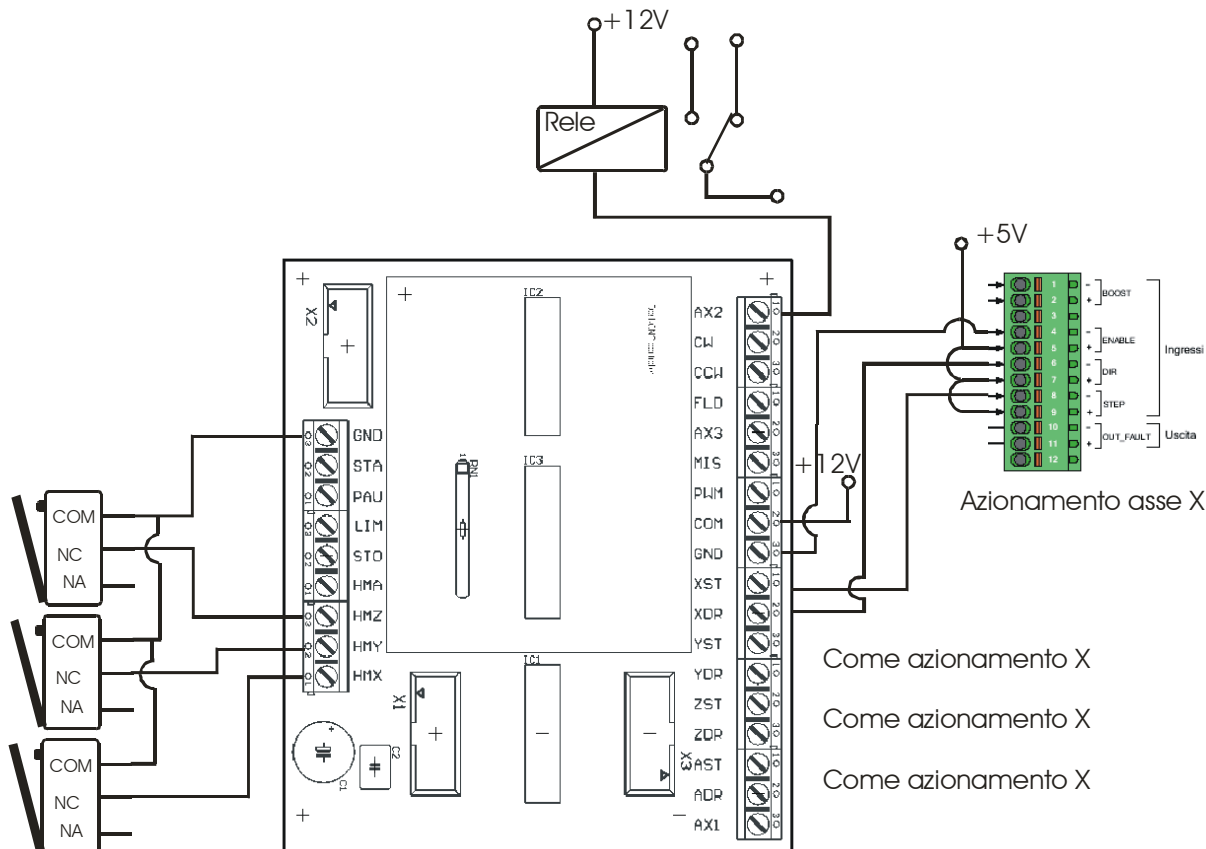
+12V

Rele

+5V

X2

IC2

IC3

IC1

X1

X3

C1

C2

AX2
CW
CCW
FLD
AX3
MIS
PWM
COM
GND
XST
XDR
YST
YDR
ZST
ZDR
AST
ADR
AX1

GND
STA
PAU
LIM
STO
HMA
HMZ
HMY
HMX

+12V

COM
NC
NA

COM
NC
NA

COM
NC
NA

1
2
3
4
5
6
7
8
9
10
11
12

BOOST
ENABLE
DIR
STEP
OUT_FAULT

Ingressi
Uscita

Azionamento asse X

Come azionamento X

Come azionamento X

Come azionamento X